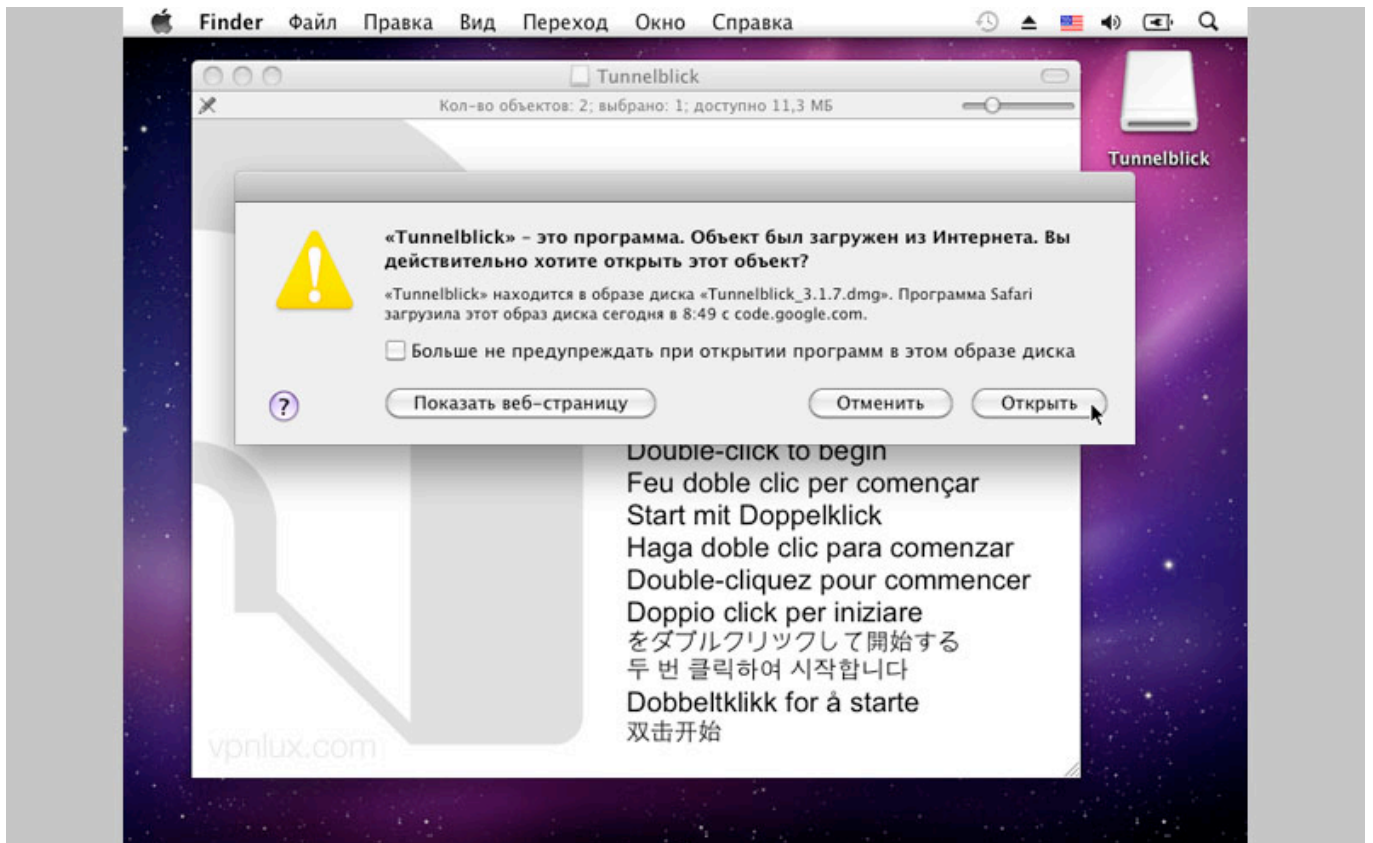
Finder Файл Правка Вид Переход Окно Справка

Tunnelblick

Кол-во объектов: 2; выбрано: 1; доступно 11,3 МБ

Tunnelblick

«Tunnelblick» – это программа. Объект был загружен из Интернета. Вы действительно хотите открыть этот объект?

«Tunnelblick» находится в образе диска «Tunnelblick_3.1.7.dmg». Программа Safari загрузила этот образ диска сегодня в 8:49 с code.google.com.

Больше не предупреждать при открытии программ в этом образе диска

?

Показать веб-страницу

Отменить

Открыть

Double-click to begin
Feu doble clic per començar
Start mit Doppelklick
Haga doble clic para comenzar
Double-cliquez pour commencer
Doppio click per iniziare
をダブルクリックして開始する
두 번 클릭하여 시작합니다
Dobbeltklikk for å starte
双击开始

vpnlux.com